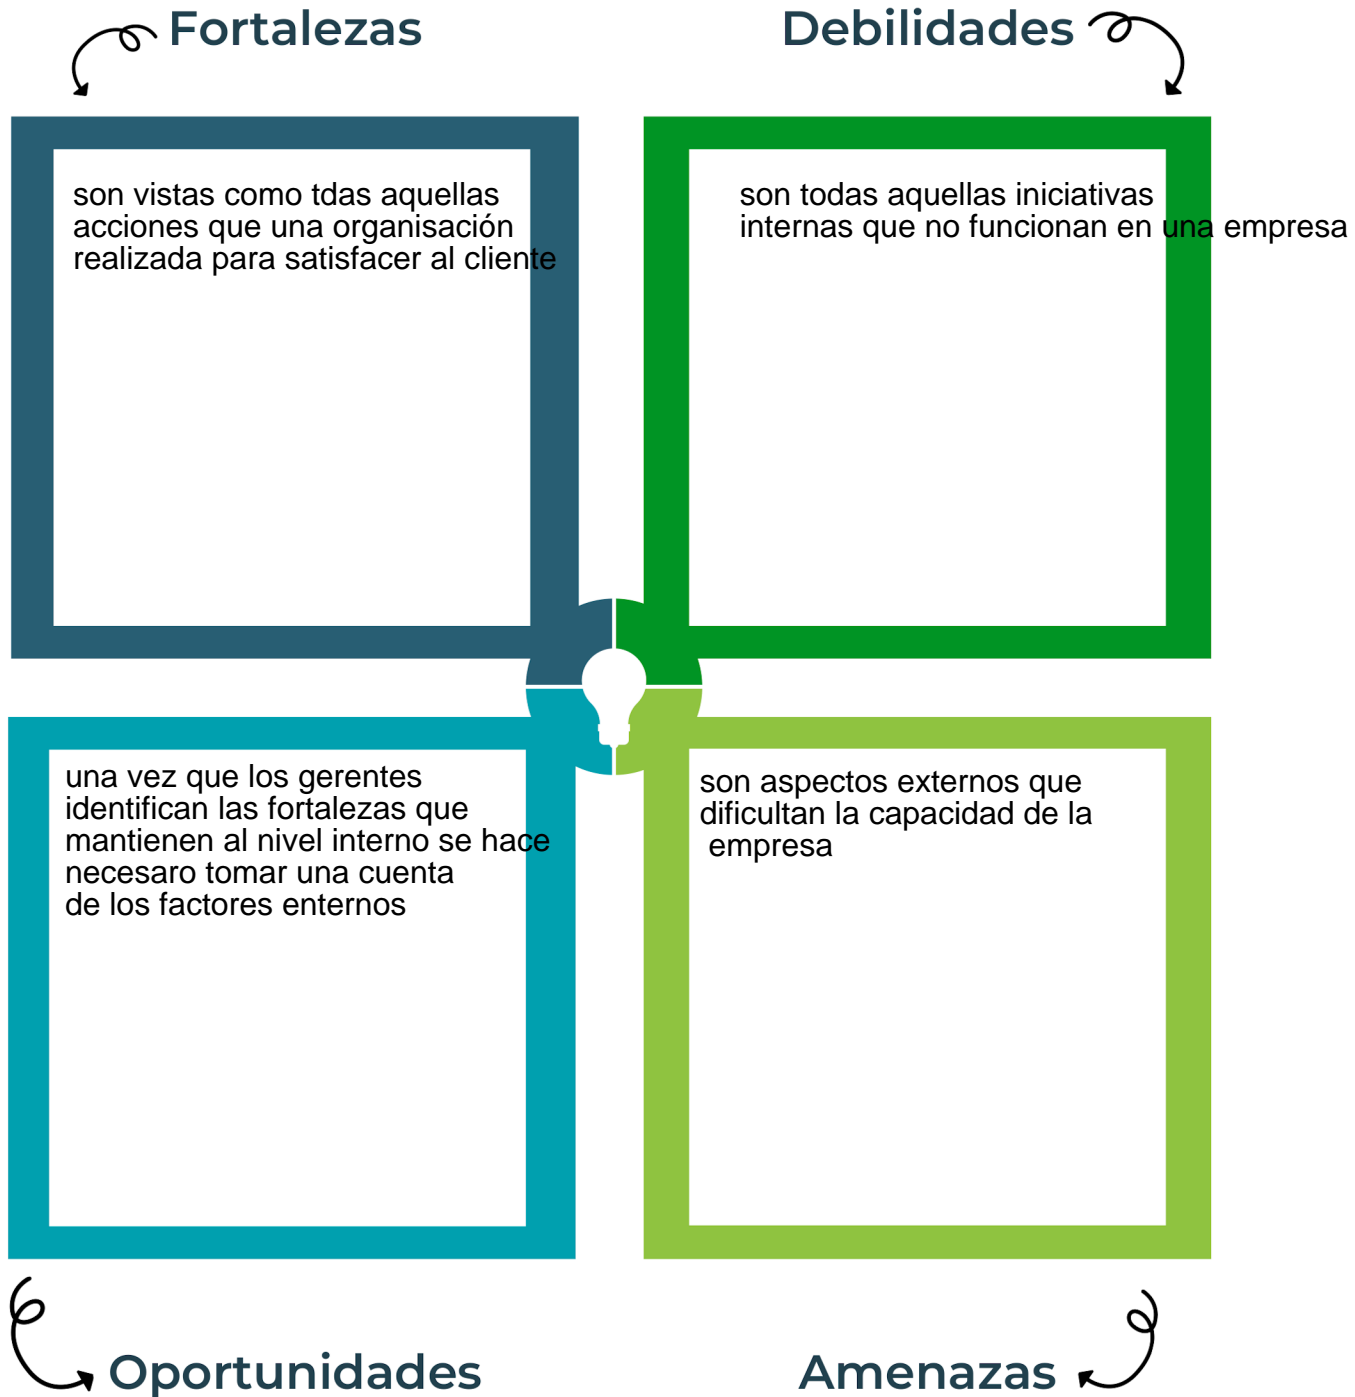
Fortalezas

Debilidades

son vistas como tdas aquellas acciones que una organisación realizada para satisfacer al cliente

son todas aquellas iniciativas internas que no funcionan en una empresa

una vez que los gerentes identifican las fortalezas que mantienen al nivel interno se hace necesaro tomar una cuenta de los factores enternos

son aspectos externos que dificultan la capacidad de la empresa

Oportunidades

Amenazas